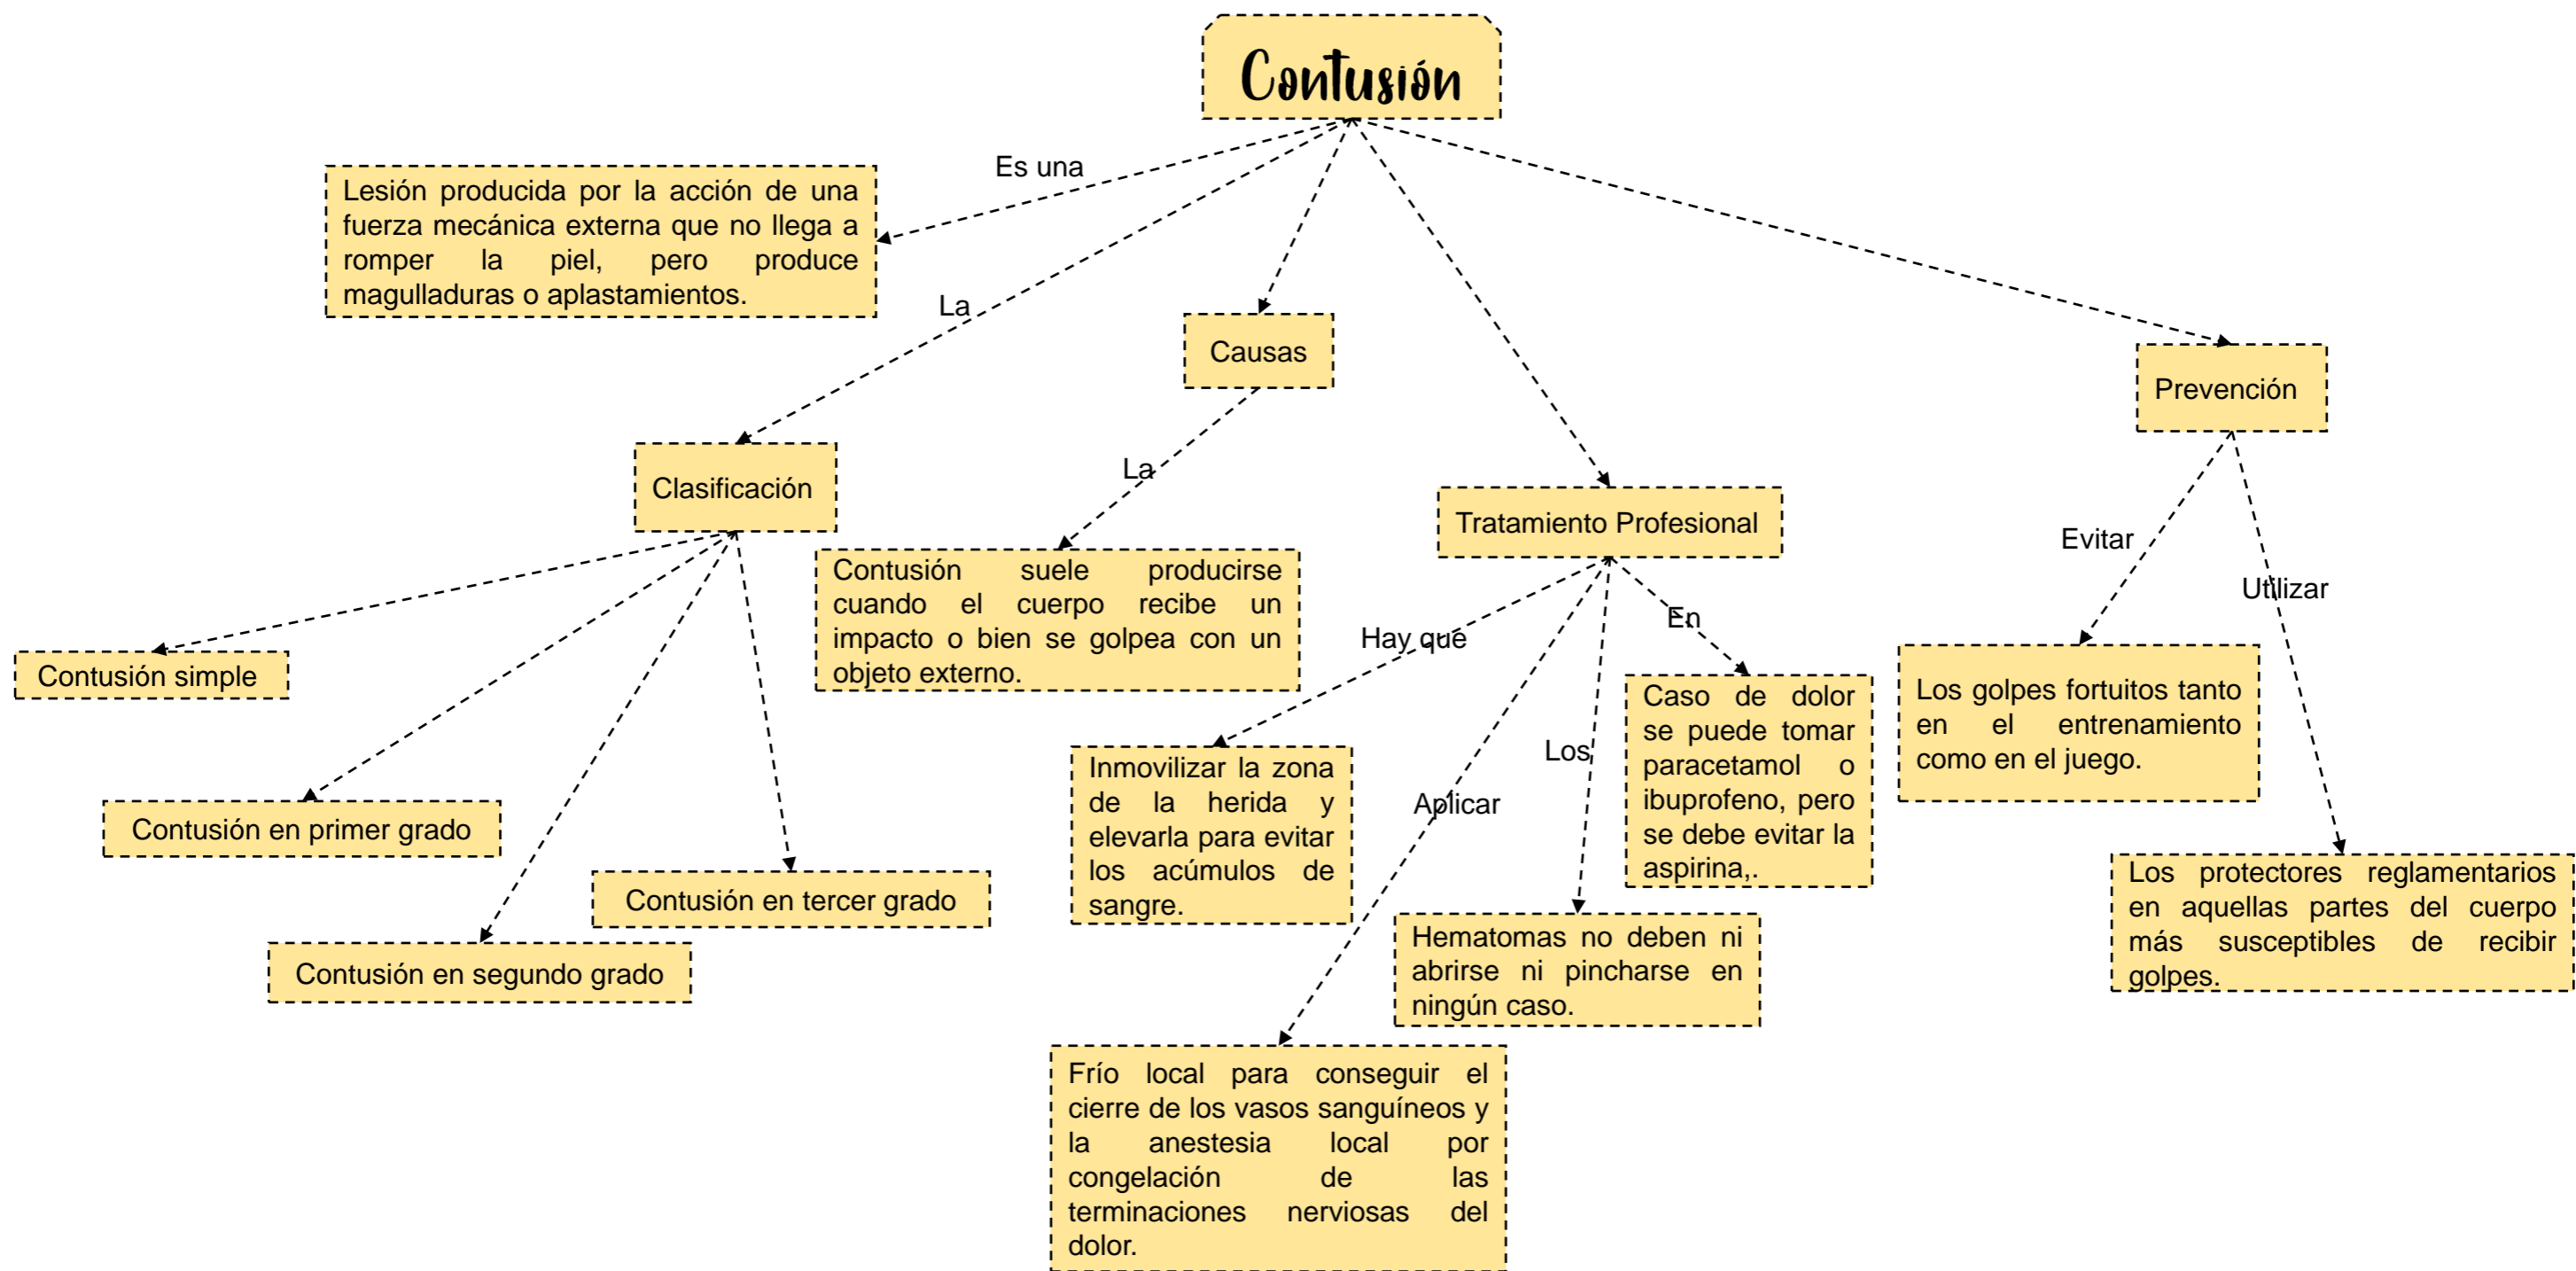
Contusión

Es una

Lesión producida por la acción de una fuerza mecánica externa que no llega a romper la piel, pero produce magulladuras o aplastamientos.

La

Causas

Clasificación

La

Contusión suele producirse cuando el cuerpo recibe un impacto o bien se golpea con un objeto externo.

Tratamiento Profesional

Prevención

Contusión simple

Contusión en primer grado

Contusión en segundo grado

Contusión en tercer grado

Hay que

Inmovilizar la zona de la herida y elevarla para evitar los acúmulos de sangre.

Aplicar

Frío local para conseguir el cierre de los vasos sanguíneos y la anestesia local por congelación de las terminaciones nerviosas del dolor.

Los

Hematomas no deben ni abrirse ni pincharse en ningún caso.

En

Caso de dolor se puede tomar paracetamol o ibuprofeno, pero se debe evitar la aspirina,.

Evitar

Los golpes fortuitos tanto en el entrenamiento como en el juego.

Utilizar

Los protectores reglamentarios en aquellas partes del cuerpo más susceptibles de recibir golpes.